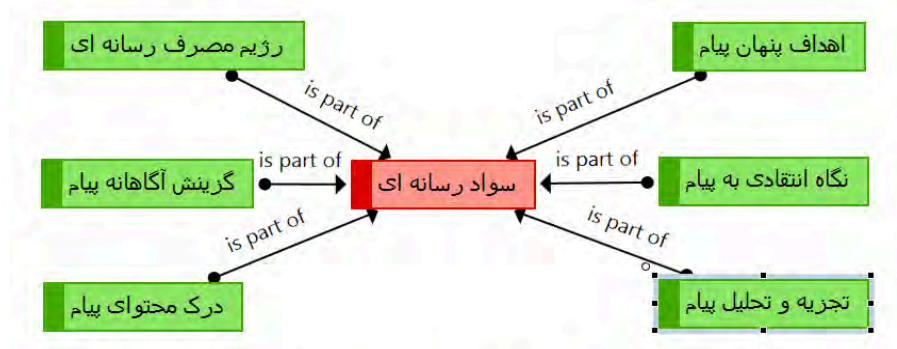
رژیم مصرف رسانه ای

is part of

اهداف پنهان پیام

is part of

گزینش آگاهانه پیام

is part of

سواد رسانه ای

is part of

نگاه انتقادی به پیام

is part of

is part of

درک محتوای پیام

تجزیه و تحلیل پیام